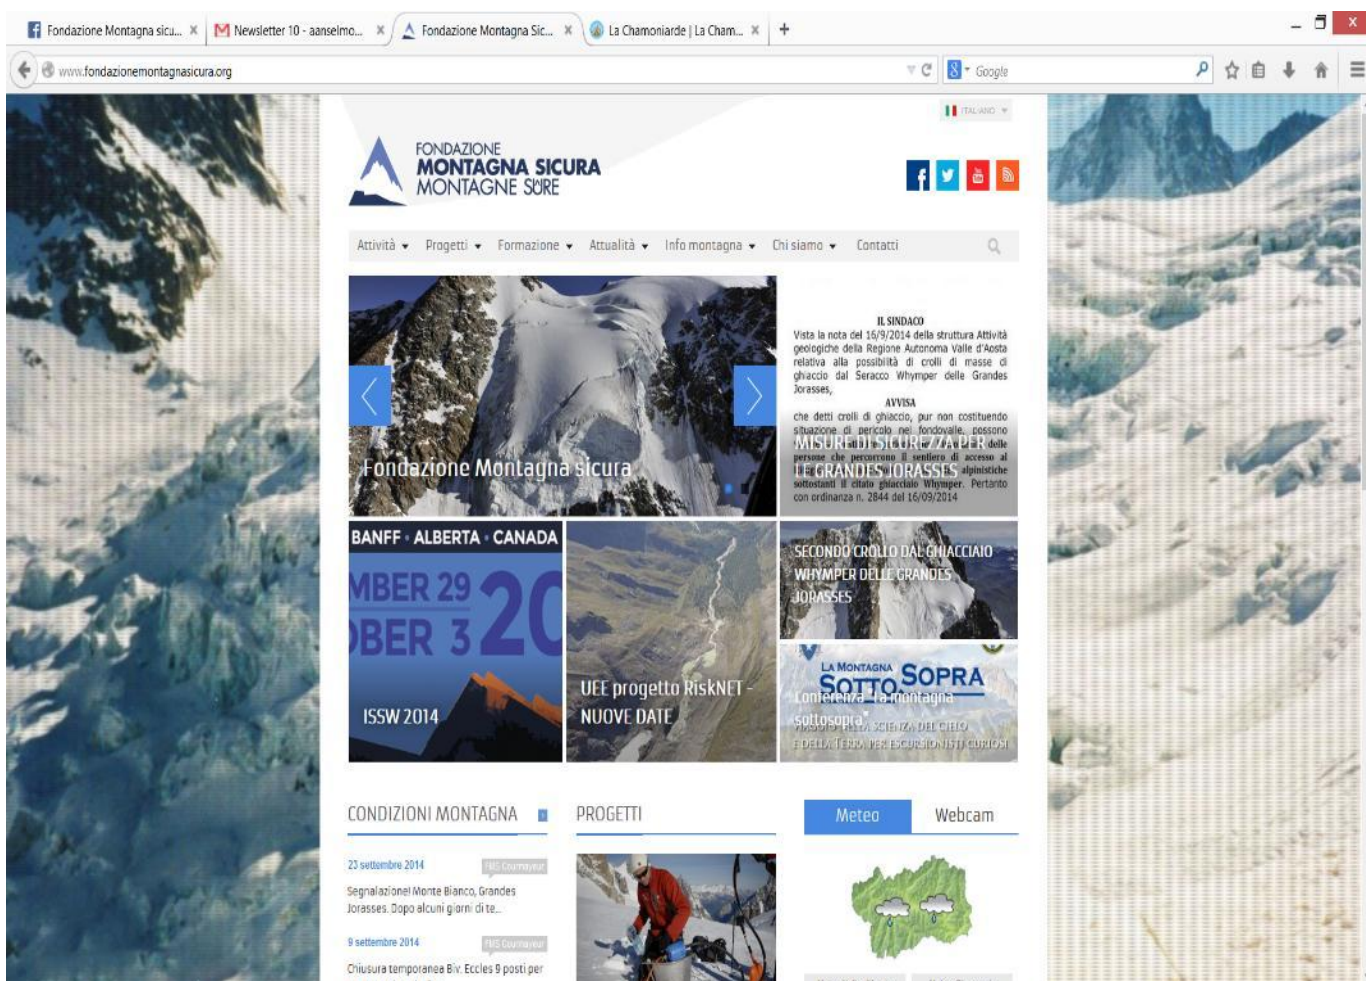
Fondazione Montagna sicu... × Newsletter 10 - aanselmo... × Fondazione Montagna Sic... × La Chamoniarde | La Cham... × +

www.fondazionemontagnasicura.org

Google

ITALIANO

FONDAZIONE
MONTAGNA SICURA
MONTAGNE SÛRE

Attività ▾ Progetti ▾ Formazione ▾ Attualità ▾ Info montagna ▾ Chi siamo ▾ Contatti

Fondazione Montagna sicura

IL SINDACO
Vista la nota del 16/9/2014 della struttura Attività geologiche della Regione Autonoma Valle d'Aosta relativa alla possibilità di crolli di masse di ghiaccio dal Seracco Whymper delle Grandes Jorasses,
AVVISA
che detti crolli di ghiaccio, pur non costituendo situazione di pericolo nel fondovalle, possono
MISURE DI SICUREZZA PER delle persone che percorrono il sentiero di accesso al
LE GRANDES JORASSES alpinistiche sottostanti il citato ghiacciaio Whymper. Pertanto con ordinanza n. 2844 del 16/09/2014

BANFF · ALBERTA · CANADA
MBER 29
BER 3
20
ISSW 2014

UE progetto RiskNET - NUOVE DATE

SECONDO CROLLO DAL GHIACCIAIO WHYMPER DELLE GRANDES JORASSES

LA MONTAGNA SOTTO SOPRA
Conferenza "La montagna sottosopra" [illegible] SCIENZA DEL CIELO E DELLA TERRA PER ESCURSIONISTI CURIOSI

CONDIZIONI MONTAGNA

23 settembre 2014
FMS Courmayeur
Segnalazione! Monte Bianco, Grandes Jorasses. Dopo alcuni giorni di te...

9 settembre 2014
FMS Courmayeur
Chiusura temporanea Biv. Eccles 9 posti per

PROGETTI

Meteo
Webcam